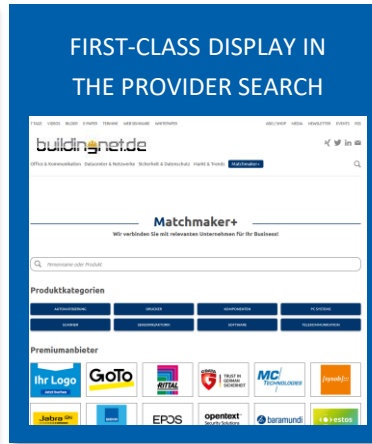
FIRST-CLASS DISPLAY IN THE PROVIDER SEARCH

7 TAGE VIDEOS BLOGS E-PAPER TERMINE WEBSEMINARE WHITEPAPER

ABO/SHOP MEDIA NEWSLETTER EVENTS RSS

buildingnet.de

Office & Kommunikation Datacenter & Netzwerke Sicherheit & Datenschutz Markt & Trends Matchmaker+

Matchmaker+

Wir verbinden Sie mit relevanten Unternehmen für Ihr Business!

Firmenname oder Produkt

Produktkategorien

AUTOMATISIERUNG DRUCKER KOMPONENTEN PC SYSTEME

ZUBEHÖR SENSOREN/AKTOREN SOFTWARE TELEKOMMUNIKATION

Premiumanbieter

Ihr Logo

GoTo

RITTAL

G DATA TRUST IN GERMAN SICHERHEIT

MC TECHNOLOGIES

[syseleven]

Jabra

EPOS

opentext Security Solutions

baramundi

estos